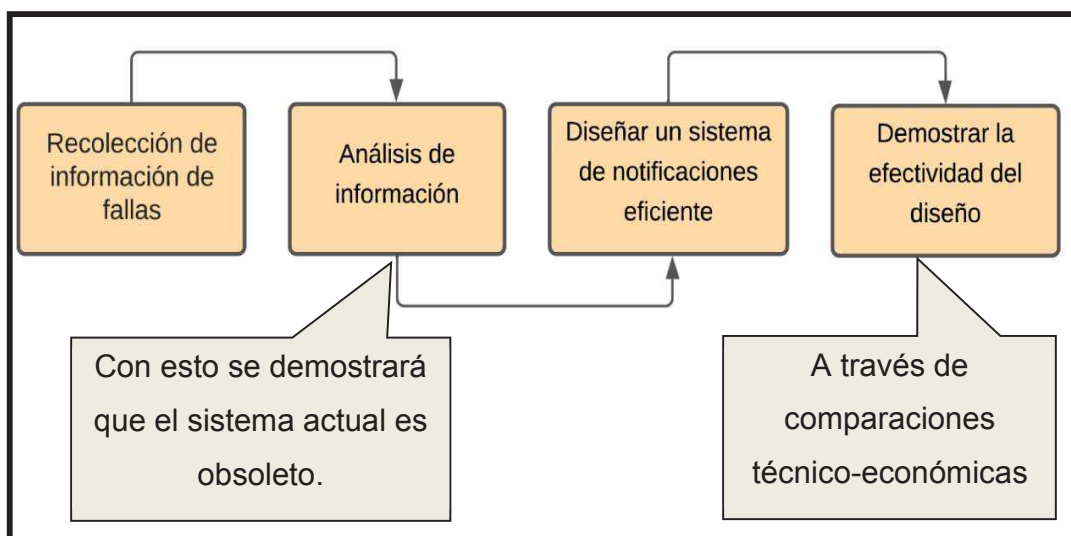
Recolección de información de fallas

Análisis de información

Diseñar un sistema de notificaciones eficiente

Demostrar la efectividad del diseño

Con esto se demostrará que el sistema actual es obsoleto.

A través de comparaciones técnico-económicas